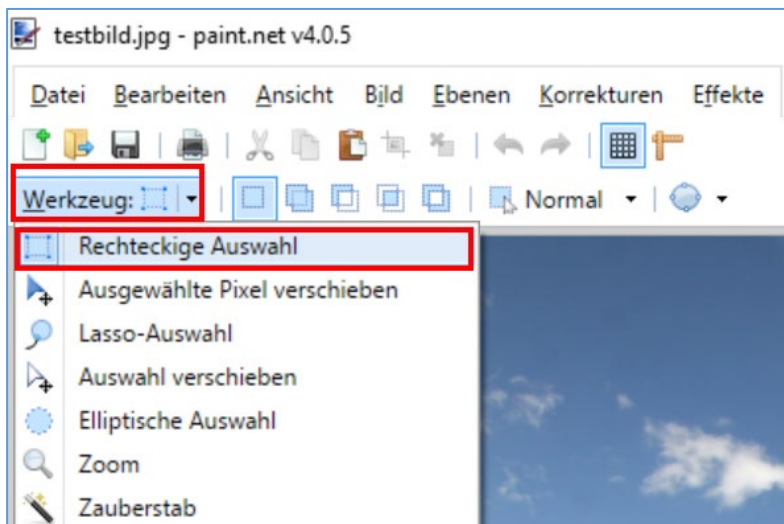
testbild.jpg - paint.net v4.0.5

Datei Bearbeiten Ansicht Bild Ebenen Korrekturen Effekte

Werkzeug: Normal

Rechteckige Auswahl
Ausgewählte Pixel verschieben
Lasso-Auswahl
Auswahl verschieben
Elliptische Auswahl
Zoom
Zauberstab